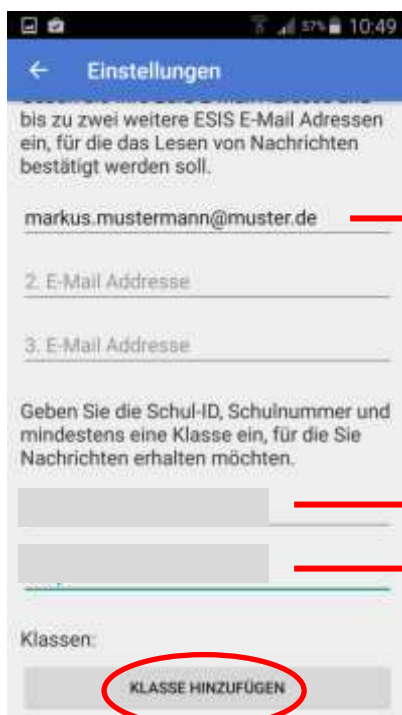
57% 10:49

← Einstellungen

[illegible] bis zu zwei weitere ESIS E-Mail Adressen ein, für die das Lesen von Nachrichten bestätigt werden soll.

markus.mustermann@muster.de

2. E-Mail Addresse

3. E-Mail Addresse

Geben Sie die Schul-ID, Schulnummer und mindestens eine Klasse ein, für die Sie Nachrichten erhalten möchten.

Klassen:

KLASSE HINZUFÜGEN